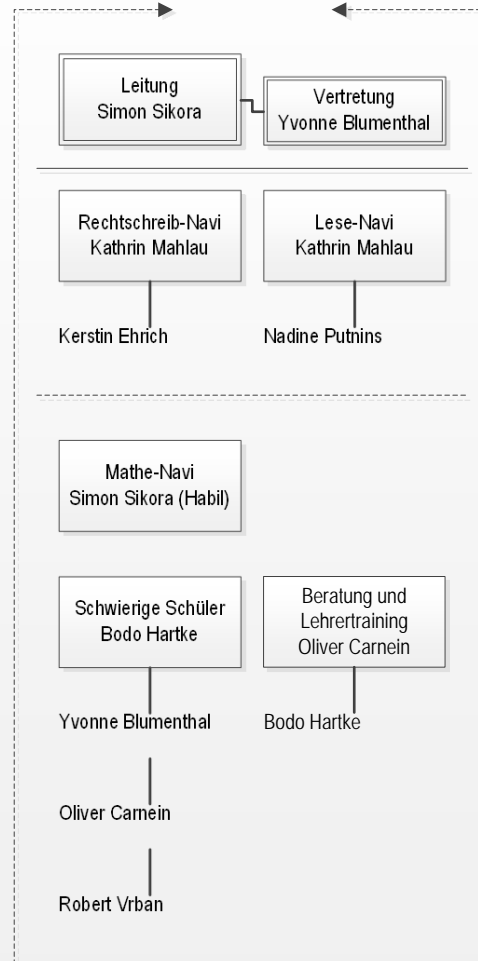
Leitung
Simon Sikora

Vertretung
Yvonne Blumenthal

Rechtschreib-Navi
Kathrin Mahlau

Kerstin Ehrich

Lese-Navi
Kathrin Mahlau

Nadine Putnins

Mathe-Navi
Simon Sikora (Habil)

Schwierige Schüler
Bodo Hartke

Yvonne Blumenthal

Oliver Carnein

Robert Vrban

Beratung und Lehrertraining
Oliver Carnein

Bodo Hartke